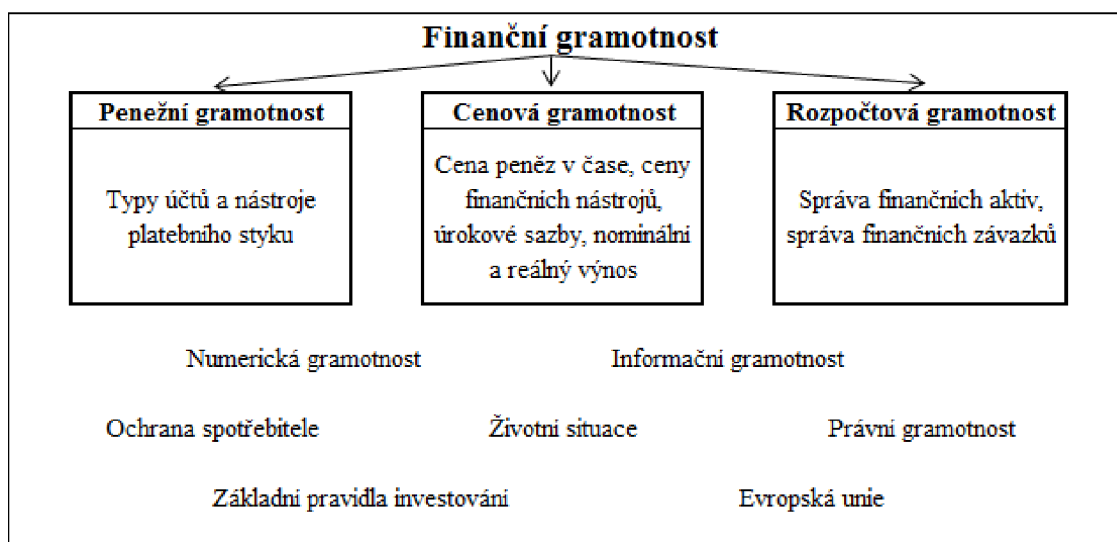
Finanční gramotnost

Penežní gramotnost

Typy účtů a nástroje platebního styku

Cenová gramotnost

Cena peněz v čase, ceny finančních nástrojů, úrokové sazby, nominální a reálný výnos

Rozpočtová gramotnost

Správa finančních aktiv, správa finančních závazků

Numerická gramotnost

Informačni gramotnost

Ochrana spotřebitele

Životni situace

Právni gramotnost

Základni pravidla investování

Evropská unie